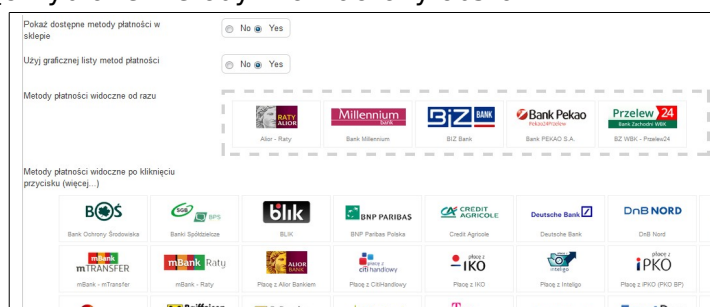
Pokaż dostępne metody płatności w sklepie
No Yes

Użyj graficznej listy metod płatności
No Yes

Metody płatności widoczne od razu

RATY ALIOR
Alior - Raty

Millennium bank
Bank Millennium

BIZ BANK
BIZ Bank

Bank Pekao
Pekao24Przelew
Bank PEKAO S.A.

Przelew 24
Bank Zachodni WBK
BZ WBK - Przelew24

Metody płatności widoczne po kliknięciu przycisku (więcej...)

BOŚ
Bank Ochrony Środowiska

BPS
Banki Spółdzielcze

blik
BLIK

BNP PARIBAS
BNP Paribas Polska

CREDIT AGRICOLE
Credit Agricole

Deutsche Bank
Deutsche Bank

DnB NORD
DnB Nord

mBank mTRANSFER
mBank - mTransfer

mBank Raty
mBank - Raty

ALIOR BANK
Płacę z Alior Bankiem

płacę z citi handlowy
Płacę z CitiHandlowy

płacę z IKO
Płacę z IKO

inteligo
Płacę z Inteligo

płacę z iPKO
Płacę z iPKO (PKO BP)

Raiffeisen
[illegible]